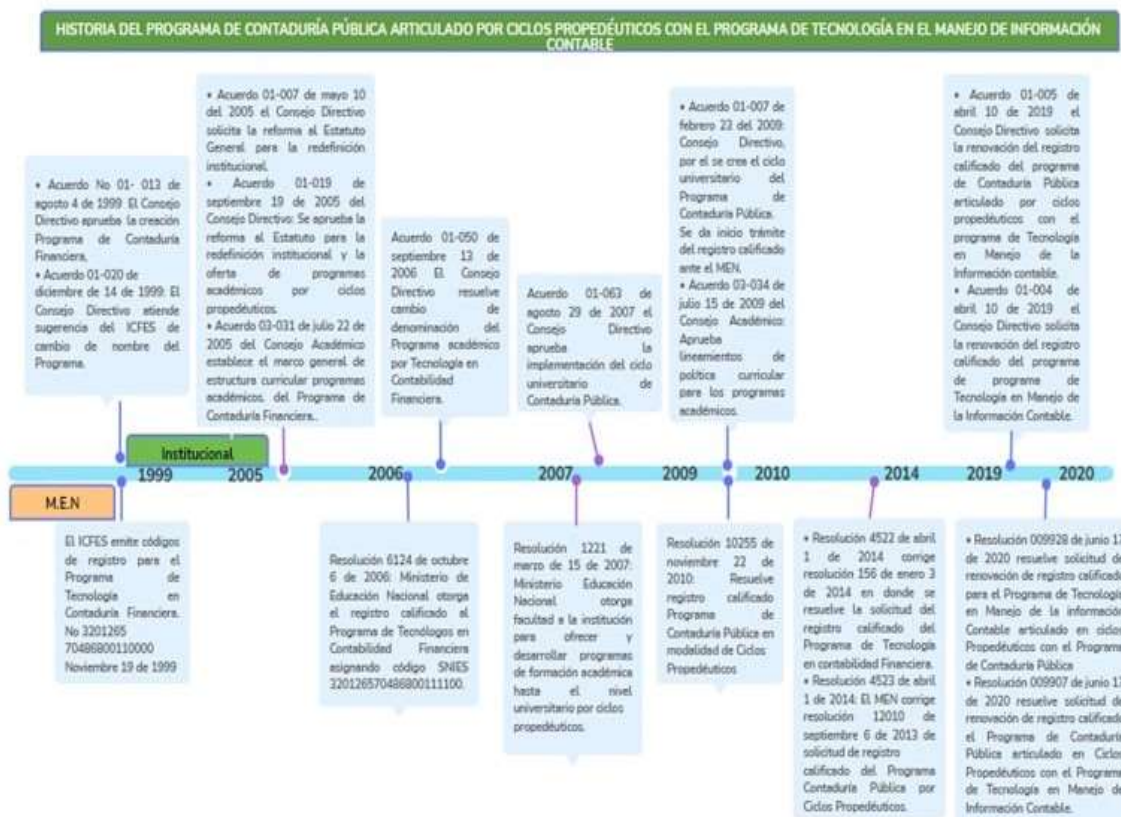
HISTORIA DEL PROGRAMA DE CONTADURÍA PÚBLICA ARTICULADO POR CICLOS PROPEDÉUTICOS CON EL PROGRAMA DE TECNOLOGÍA EN EL MANEJO DE INFORMACIÓN CONTABLE

• Acuerdo No 01- 013 de agosto 4 de 1999 El Consejo Directivo aprueba la creación Programa de Contaduría Financiera.
• Acuerdo 01-020 de diciembre de 14 de 1999: El Consejo Directivo atiende sugerencia del ICFES de cambio de nombre del Programa.

• Acuerdo 01-007 de mayo 10 del 2005 el Consejo Directivo solicita la reforma al Estatuto General para la redefinición institucional.
• Acuerdo 01-019 de septiembre 19 de 2005 del Consejo Directivo: Se aprueba la reforma al Estatuto para la redefinición institucional y la oferta de programas académicos por ciclos propedéuticos.
• Acuerdo 03-031 de julio 22 de 2005 del Consejo Académico establece el marco general de estructura curricular programas académicos. del Programa de Contaduría Financiera..

Acuerdo 01-050 de septiembre 13 de 2006 El Consejo Directivo resuelve cambio de denominación del Programa académico por Tecnología en Contabilidad Financiera.

Acuerdo 01-063 de agosto 29 de 2007 el Consejo Directivo aprueba la implementación del ciclo universitario de Contaduría Pública.

• Acuerdo 01-007 de febrero 23 del 2009: Consejo Directivo, por el se crea el ciclo universitario del Programa de Contaduría Pública. Se da inicio trámite del registro calificado ante el MEN.
• Acuerdo 03-034 de julio 15 de 2009 del Consejo Académico: Aprueba lineamientos de política curricular para los programas académicos.

• Acuerdo 01-005 de abril 10 de 2019 el Consejo Directivo solicita la renovación del registro calificado del programa de Contaduría Pública articulado por ciclos propedéuticos con el programa de Tecnología en Manejo de la Información contable.
• Acuerdo 01-004 de abril 10 de 2019 el Consejo Directivo solicita la renovación del registro calificado del programa de programe de Tecnología en Manejo de la Información Contable.

Institucional

1999 2005 2006 2007 2009 2010 2014 2019 2020

M.E.N

El ICFES emite códigos de registro para el Programa de Tecnología en Contaduría Financiera. No 3201265 70486800110000 Noviembre 19 de 1999

Resolución 6124 de octubre 6 de 2006: Ministerio de Educación Nacional otorga el registro calificado al Programa de Tecnólogos en Contabilidad Financiera asignando código SNIES 320126570486800111100.

Resolución 1221 de marzo de 15 de 2007: Ministerio Educación Nacional otorga facultad a la institución para ofrecer y desarrollar programas de formación académica hasta el nivel universitario por ciclos propedéuticos.

Resolución 10255 de noviembre 22 de 2010: Resuelve registro calificado Programa de Contaduría Pública en modalidad de Ciclos Propedéuticos

• Resolución 4522 de abril 1 de 2014 corrige resolución 156 de enero 3 de 2014 en donde se resuelve la solicitud del registro calificado del Programa de Tecnología en contabilidad Financiera.
• Resolución 4523 de abril 1 de 2014: El MEN corrige resolución 12010 de septiembre 6 de 2013 de solicitud de registro calificado del Programa Contaduría Pública por Ciclos Propedéuticos.

• Resolución 009928 de junio 1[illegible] de 2020 resuelve solicitud de renovación de registro calificado para el Programa de Tecnologí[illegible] en Manejo de la información Contable articulado en ciclos Propedéuticos con el Program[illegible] de Contaduría Pública
• Resolución 009907 de junio 1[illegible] de 2020 resuelve solicitud de renovación de registro calificado el Programa de Contaduría Pública articulado en Ciclos Propedéuticos con el Programa de Tecnología en Manejo de Información Contable.